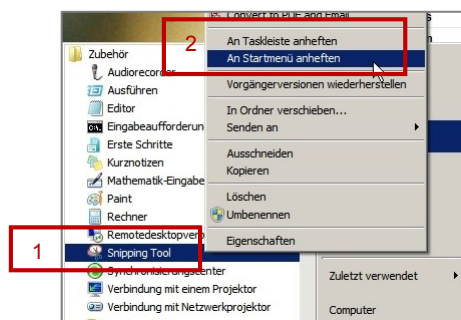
Convert to PDF and Email

Zubehör
Audiorecorder
Ausführen
Editor
Eingabeaufforderung
Erste Schritte
Kurznotizen
Mathematik-Eingabe
Paint
Rechner
Remotedesktopverb
Snipping Tool
Synchronisierungscenter
Verbindung mit einem Projektor
Verbindung mit Netzwerkprojektor

1
2

An Taskleiste anheften
An Startmenü anheften
Vorgängerversionen wiederherstellen
In Ordner verschieben...
Senden an
Ausschneiden
Kopieren
Löschen
Umbenennen
Eigenschaften

Zuletzt verwendet
Computer